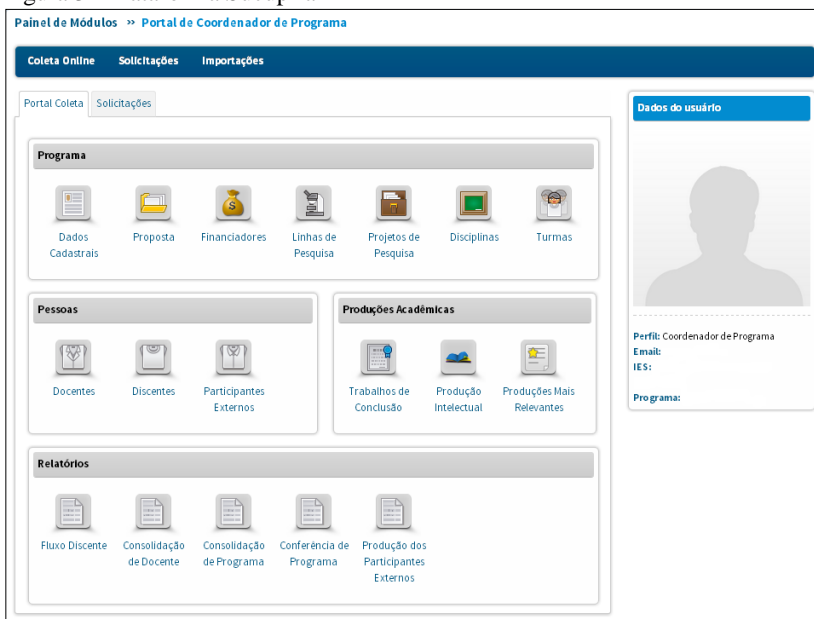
Painel de Módulos » Portal de Coordenador de Programa

Coleta Online Solicitações Importações

Portal Coleta Solicitações

Programa

Dados Cadastrais
Proposta
Financiadores
Linhas de Pesquisa
Projetos de Pesquisa
Disciplinas
Turmas

Pessoas

Docentes
Discentes
Participantes Externos

Produções Acadêmicas

Trabalhos de Conclusão
Produção Intelectual
Produções Mais Relevantes

Relatórios

Fluxo Discente
Consolidação de Docente
Consolidação de Programa
Conferência de Programa
Produção dos Participantes Externos

Dados do usuário

Perfil: Coordenador de Programa
Email:
IES:

Programa: